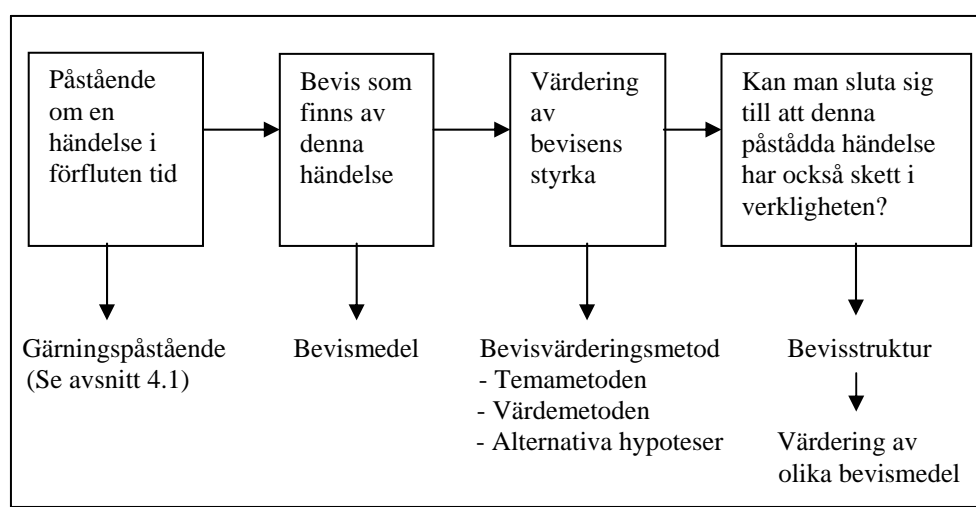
Påstående om en händelse i förfluten tid

Bevis som finns av denna händelse

Värdering av bevisens styrka

Kan man sluta sig till att denna påstådda händelse har också skett i verkligheten?

Gärningspåstående (Se avsnitt 4.1)

Bevismedel

Bevisvärderingsmetod
- Temametoden
- Värdemetoden
- Alternativa hypoteser

Bevisstruktur

Värdering av olika bevismedel